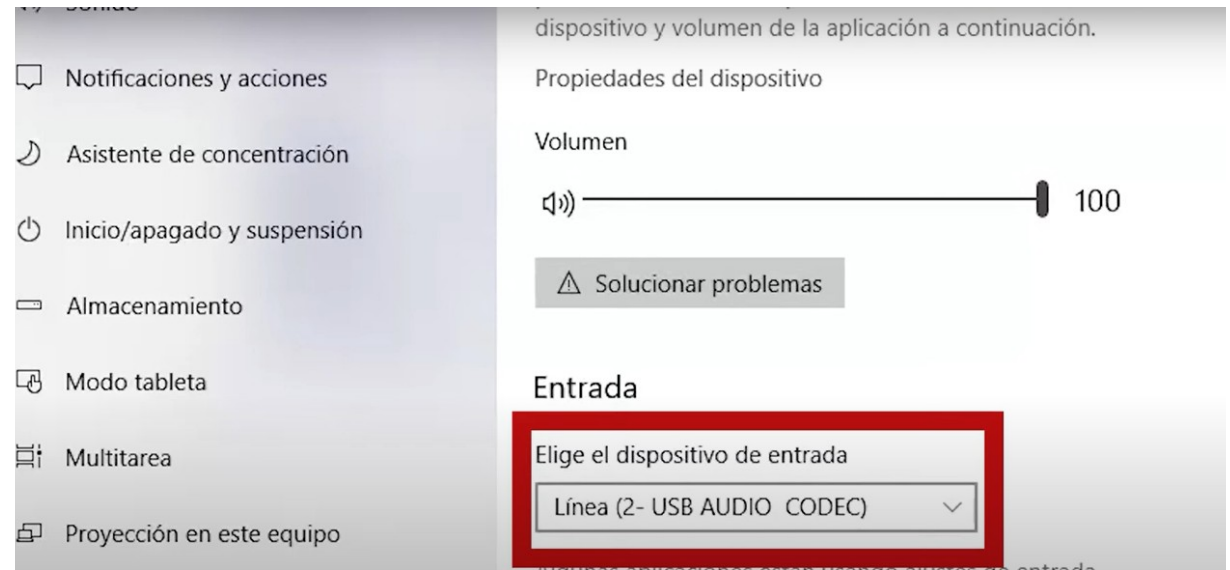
Sonido

Notificaciones y acciones

Asistente de concentración

Inicio/apagado y suspensión

Almacenamiento

Modo tableta

Multitarea

Proyección en este equipo

dispositivo y volumen de la aplicación a continuación.

Propiedades del dispositivo

Volumen

100

Solucionar problemas

Entrada

Elige el dispositivo de entrada

Línea (2- USB AUDIO CODEC)

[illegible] de entrada